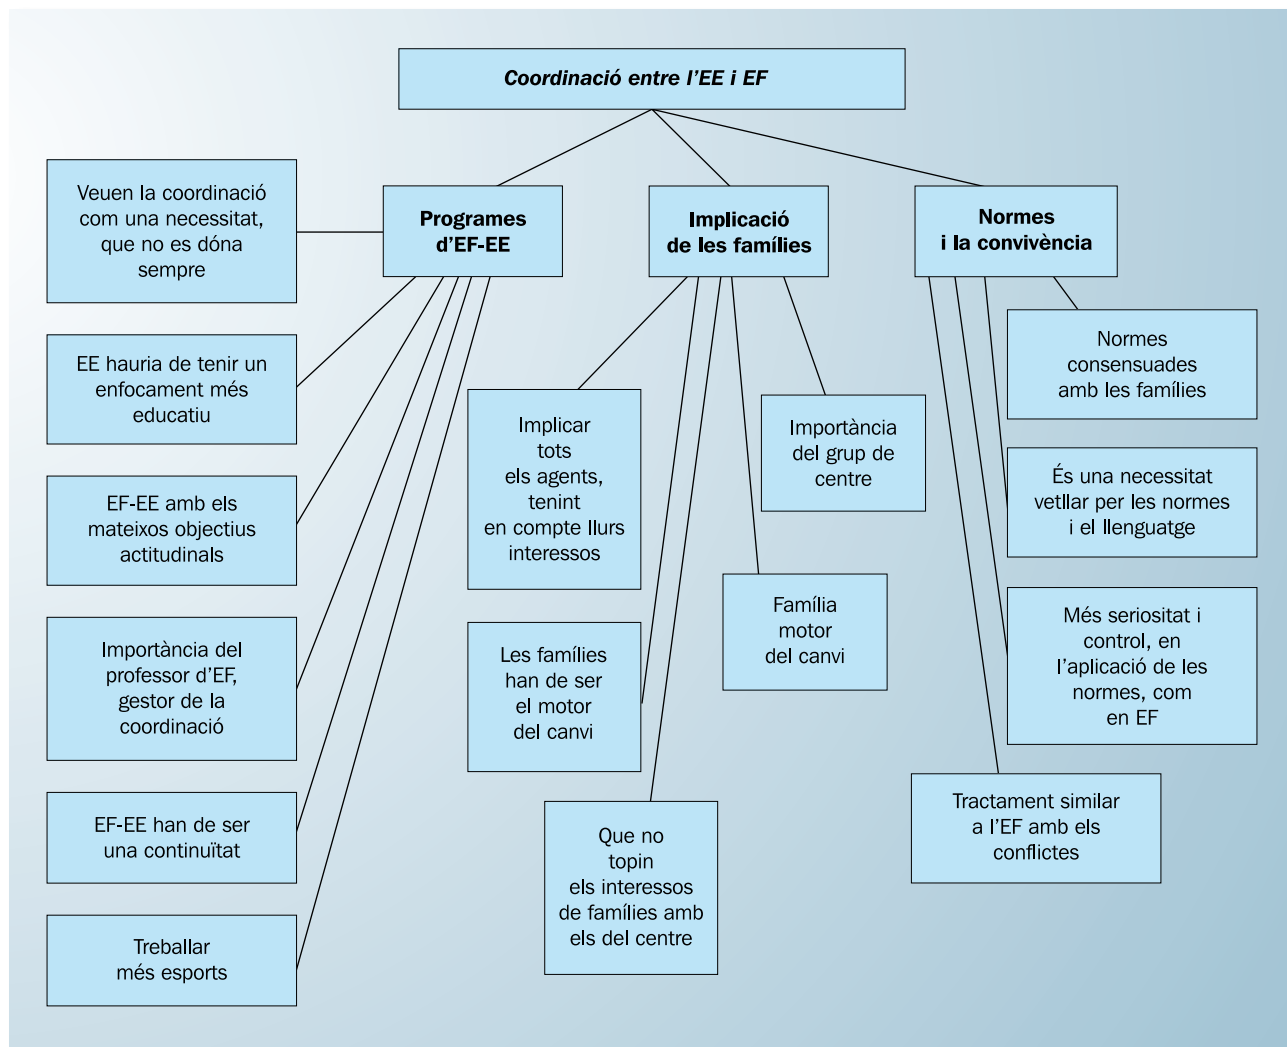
Coordinació entre l'EE i EF

Programes d'EF-EE

Implicació de les famílies

Normes i la convivència

Veuen la coordinació com una necessitat, que no es dóna sempre

EE hauria de tenir un enfocament més educatiu

EF-EE amb els mateixos objectius actitudinals

Importància del professor d'EF, gestor de la coordinació

EF-EE han de ser una continuïtat

Treballar més esports

Implicar tots els agents, tenint en compte llurs interessos

Les famílies han de ser el motor del canvi

Que no topin els interessos de famílies amb els del centre

Importància del grup de centre

Família motor del canvi

Normes consensuades amb les famílies

És una necessitat vetllar per les normes i el llenguatge

Més seriositat i control, en l'aplicació de les normes, com en EF

Tractament similar a l'EF amb els conflictes